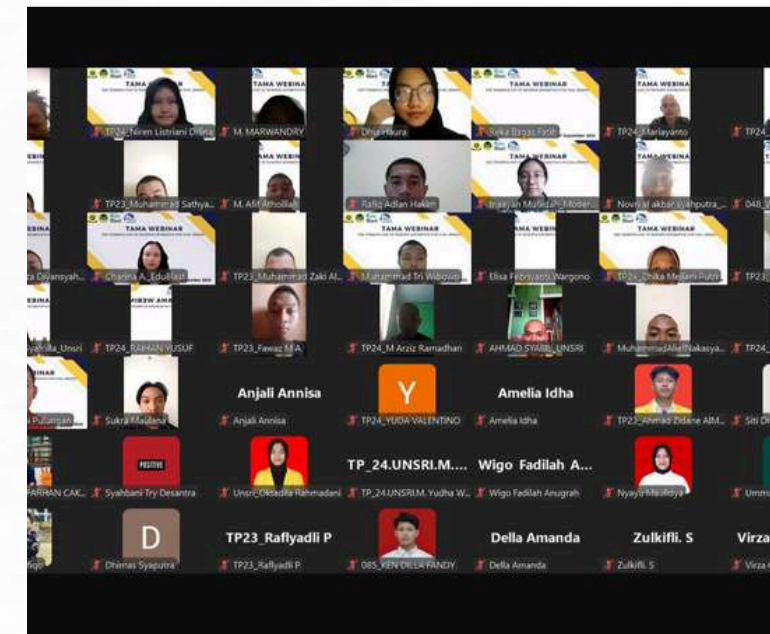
TAMA WEBINAR
TP24_Niren Listriani Dilina
M. MARWANDRY
Dhia Haura
TAMA WEBINAR
Reka Bagas Fatih
TP24_Marlayanto
TP24_
TP23_Muhammad Sathya...
M. Afif Athoillah
Rafiq Adlan Hakim
TAMA WEBINAR
Inayatun Mufidah - Moder...
TAMA WEBINAR
Novri al akbar syahputra_...
048_W
Divansyah...
TAMA WEBINAR
Charina A._Edulilast
TP23_Muhammad Zaki Al...
TAMA WEBINAR
Muhammad Tri Wibowo
Elisa Febriyanti Wargono
TAMA WEBINAR
TP24_Chika Meilani Putri
TP23_
yaHilla_Unsri
TP24_RAIHAN YUSUF
TP23_Fawaz M.A
TP24_M Arziz Ramadhan
AHMAD SYAIBI_UNSRI
MuhammadAlfiiNakasya...
TP24_
Anjali Annisa
Y
Amelia Idha
Pulungan
Sukra Maulana
Anjali Annisa
TP24_YUDA VALENTINO
Amelia Idha
TP23_Ahmad Zidane AIM...
Siti D
POSITIVE
TP_24.UNSRI.M....
Wigo Fadilah A...
FARHAN CAK...
Syahbani Try Desantra
Unsri_Okdadila Rahmadani
TP_24.UNSRI.M. Yudha W...
Wigo Fadilah Anugrah
Nyayu Maulisya
Umms
D
TP23_Raflyadli P
Della Amanda
Zulkifli. S
Virza
fiqo
Dhimas Syaputra
TP23_Raflyadli P
085_KEN DELLA FANDY
Della Amanda
Zulkifli. S
Virza